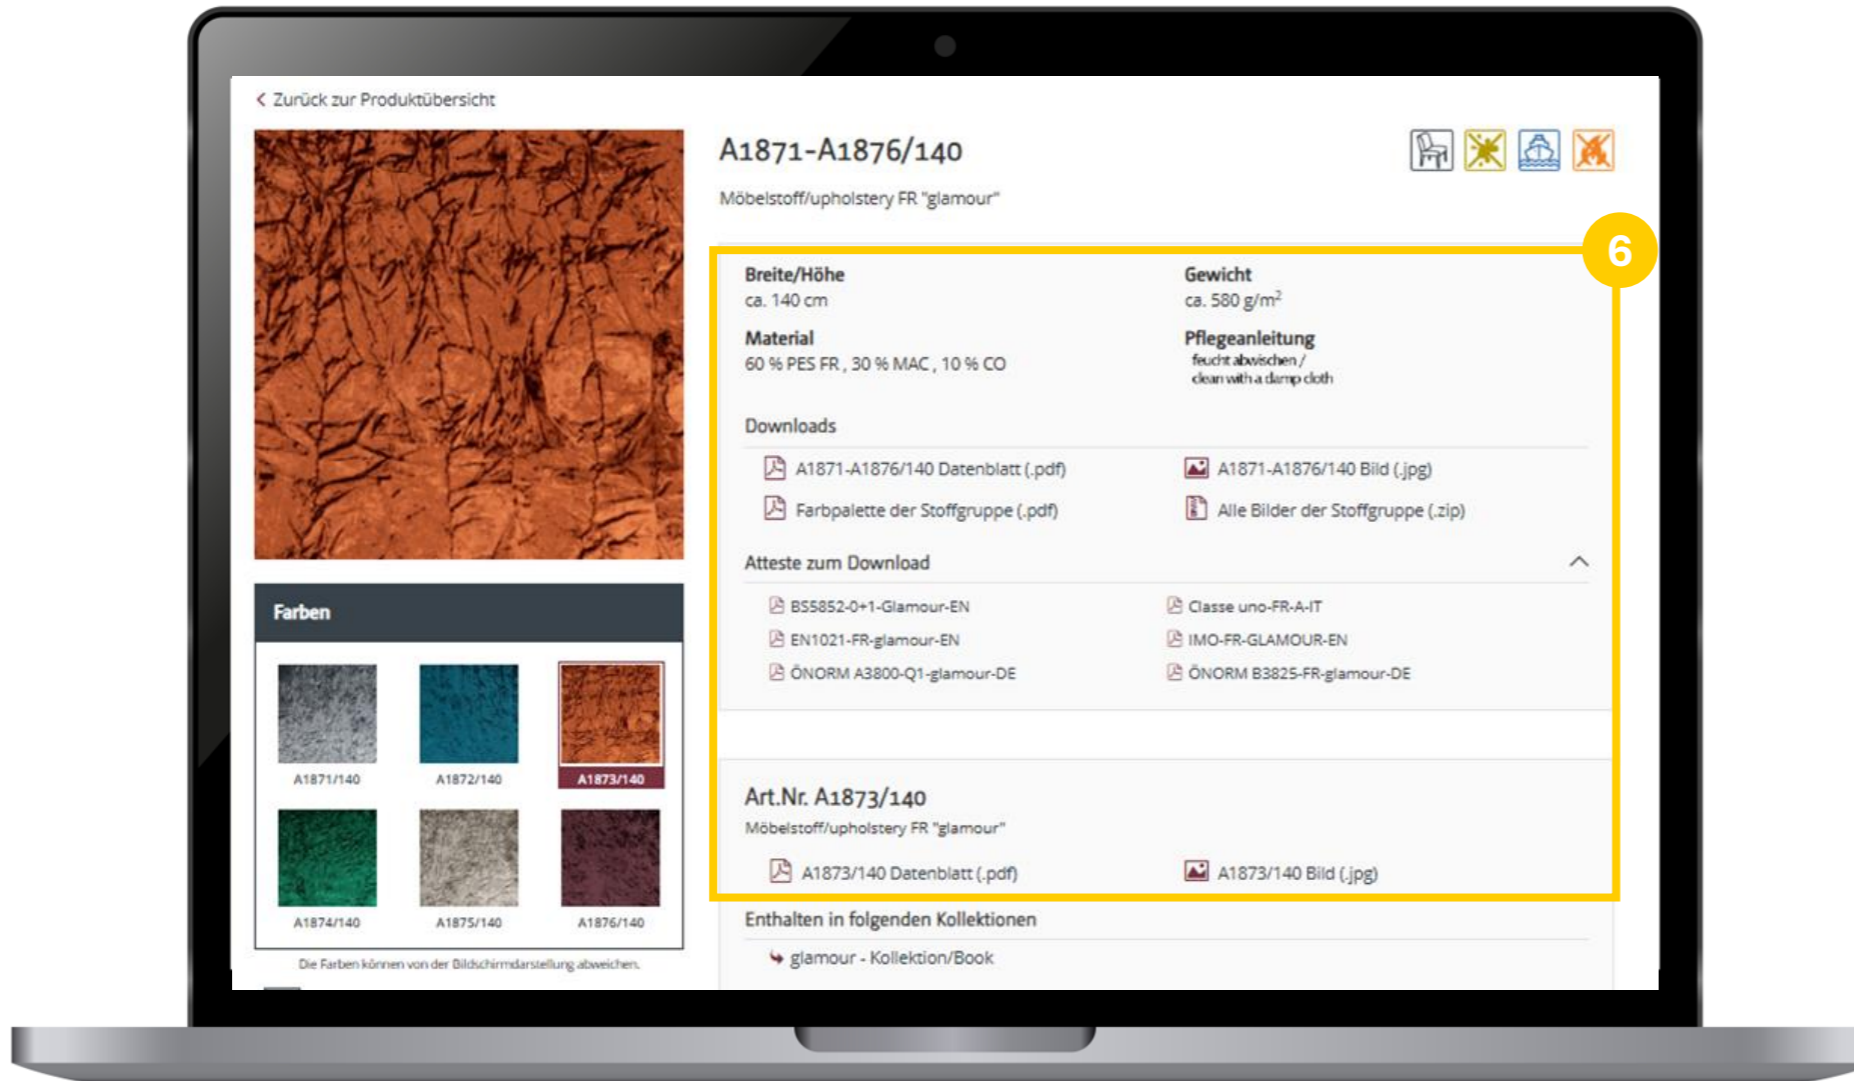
< Zurück zur Produktübersicht

A1871-A1876/140

Möbelstoff/upholstery FR "glamour"

6

Breite/Höhe
ca. 140 cm

Gewicht
ca. 580 g/m$^2$

Material
60 % PES FR , 30 % MAC , 10 % CO

Pflegeanleitung
feucht abwischen / clean with a damp cloth

Downloads

A1871-A1876/140 Datenblatt (.pdf)
A1871-A1876/140 Bild (.jpg)
Farbpalette der Stoffgruppe (.pdf)
Alle Bilder der Stoffgruppe (.zip)

Atteste zum Download

BS5852-0+1-Glamour-EN
Classe uno-FR-A-IT
EN1021-FR-glamour-EN
IMO-FR-GLAMOUR-EN
ÖNORM A3800-Q1-glamour-DE
ÖNORM B3825-FR-glamour-DE

Art.Nr. A1873/140
Möbelstoff/upholstery FR "glamour"

A1873/140 Datenblatt (.pdf)
A1873/140 Bild (.jpg)

Enthalten in folgenden Kollektionen
glamour - Kollektion/Book

Farben

A1871/140
A1872/140
A1873/140
A1874/140
A1875/140
A1876/140

Die Farben können von der Bildschirmdarstellung abweichen.